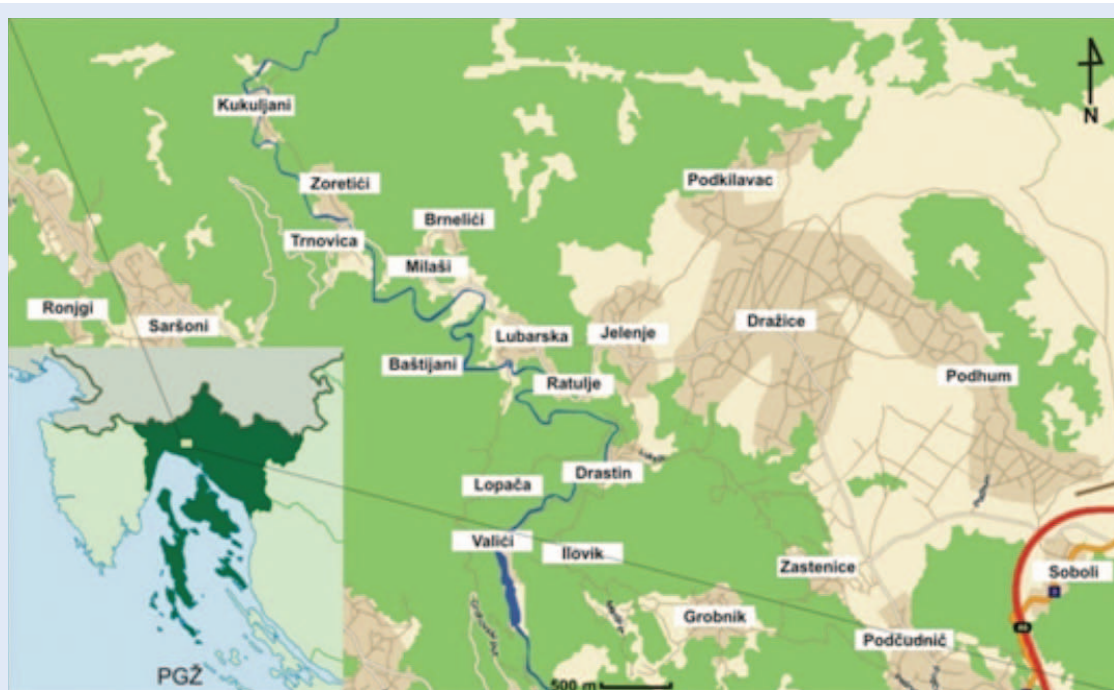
N

Kukuljani

Zoretići

Podkilavac

Brnelići

Trnovica

Milaši

Ronjgi

Saršoni

Dražice

Lubarska

Jelenje

Baštijani

Ratulje

Podhum

Drastin

Lopača

Valići

Ilovik

Zastenice

Soboli

Grobnik

Podčudnič

PGŽ

500 m